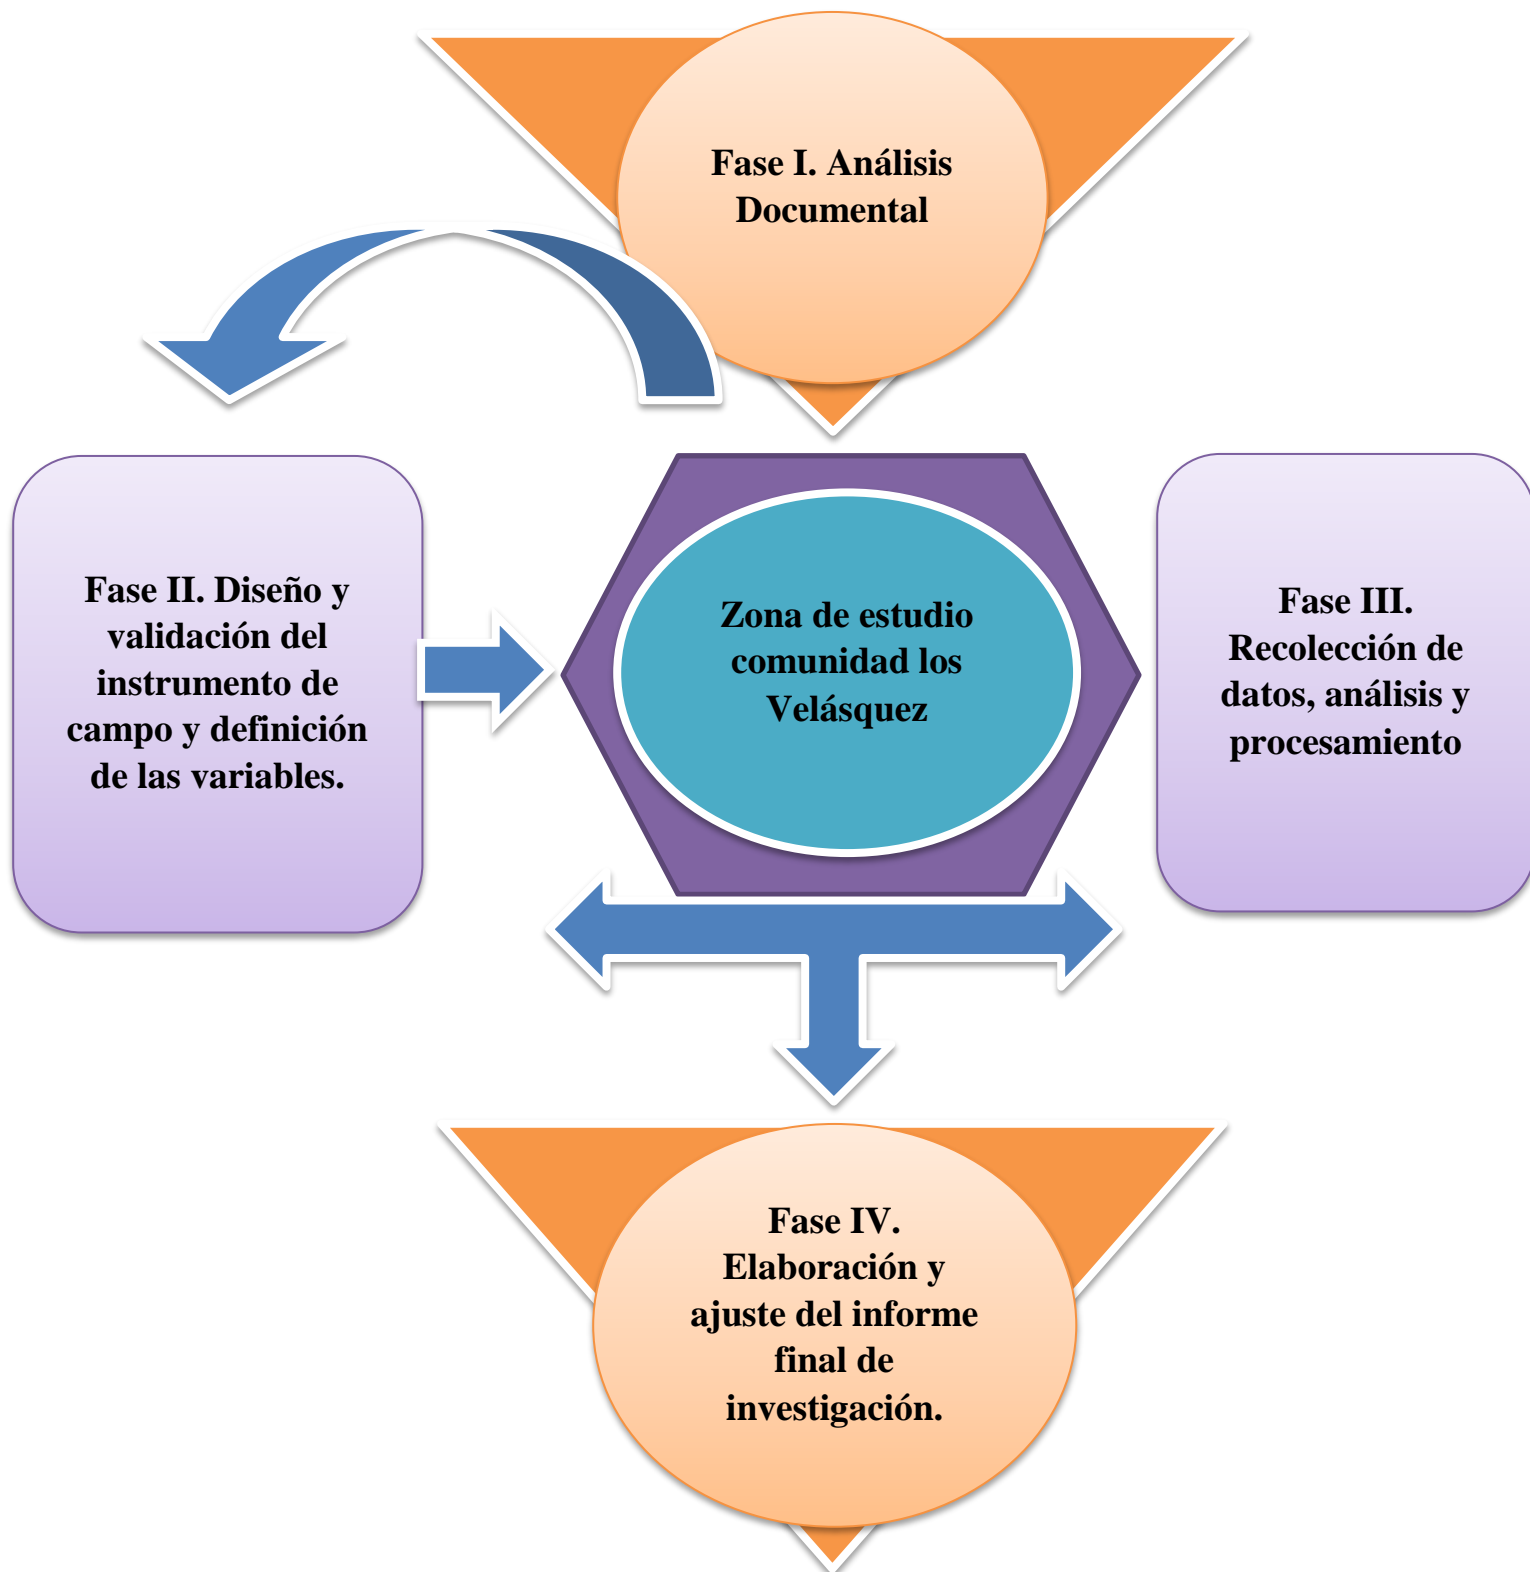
Fase I. Análisis Documental

Fase II. Diseño y validación del instrumento de campo y definición de las variables.

Zona de estudio comunidad los Velásquez

Fase III. Recolección de datos, análisis y procesamiento

Fase IV. Elaboración y ajuste del informe final de investigación.